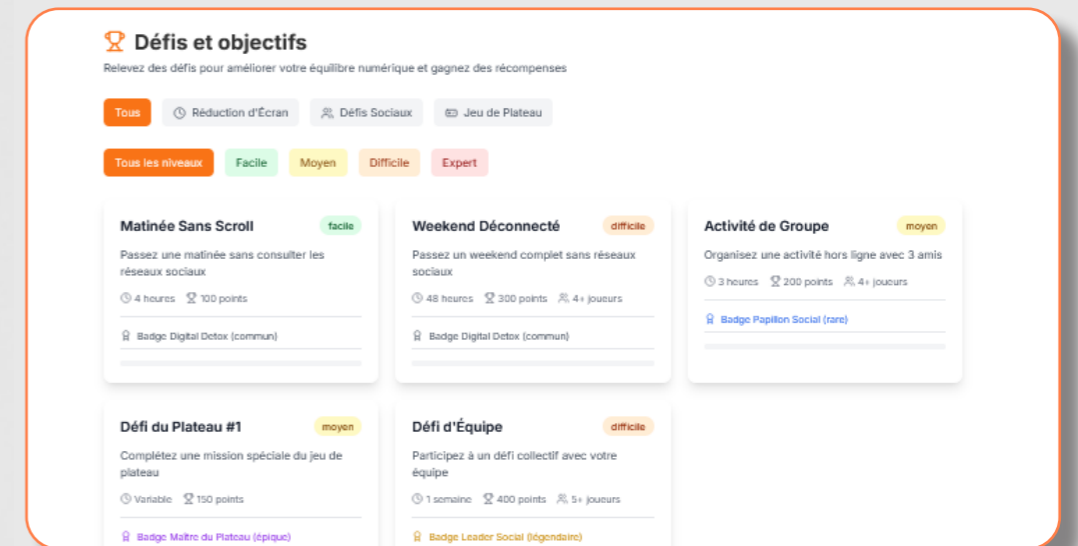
Défis et objectifs

Relevez des défis pour améliorer votre équilibre numérique et gagnez des récompenses

Tous
Réduction d'Écran
Défis Sociaux
Jeu de Plateau

Tous les niveaux
Facile
Moyen
Difficile
Expert

Matinée Sans Scroll
facile
Passez une matinée sans consulter les réseaux sociaux
4 heures
100 points
Badge Digital Detox (commun)

Weekend Déconnecté
difficile
Passez un weekend complet sans réseaux sociaux
48 heures
300 points
4+ joueurs
Badge Digital Detox (commun)

Activité de Groupe
moyen
Organisez une activité hors ligne avec 3 amis
3 heures
200 points
4+ joueurs
Badge Papillon Social (rare)

Défi du Plateau #1
moyen
Complétez une mission spéciale du jeu de plateau
Variable
150 points
Badge Maître du Plateau (épique)

Défi d'Équipe
difficile
Participez à un défi collectif avec votre équipe
1 semaine
400 points
5+ joueurs
Badge Leader Social (légendaire)